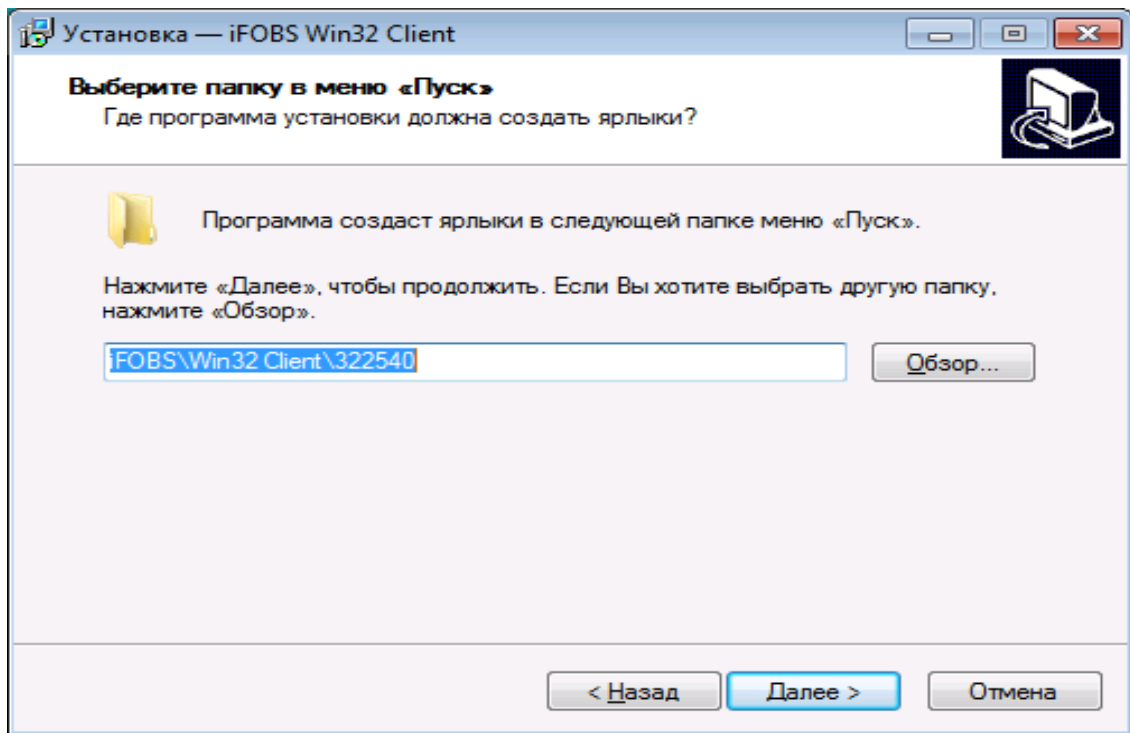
Установка — iFOBS Win32 Client

Выберите папку в меню «Пуск»
Где программа установки должна создать ярлыки?

Программа создаст ярлыки в следующей папке меню «Пуск».

Нажмите «Далее», чтобы продолжить. Если Вы хотите выбрать другую папку, нажмите «Обзор».

iFOBS\Win32 Client\322540

Обзор...

< Назад

Далее >

Отмена